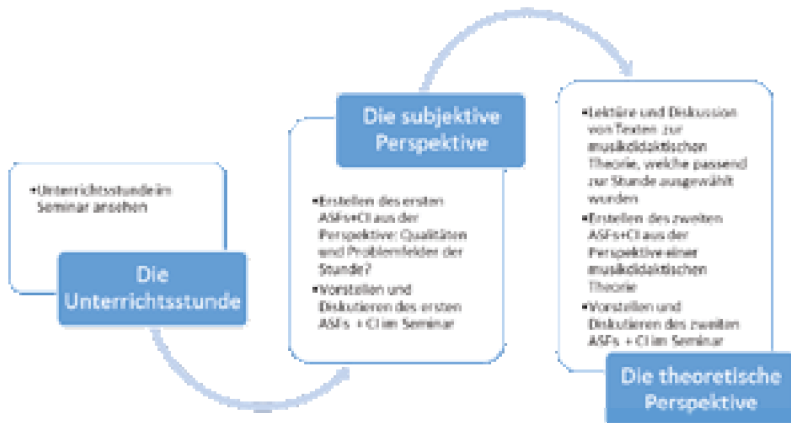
•Unterrichtsstunde im Seminar ansehen

Die Unterrichtsstunde

Die subjektive Perspektive

•Erstellen des ersten ASFs+CI aus der Perspektive: Qualitäten und Problemfelder der Stunde?

•Vorstellen und Diskutieren des ersten ASFs + CI im Seminar

•Lektüre und Diskussion von Texten zur musikdidaktischen Theorie, welche passend zur Stunde ausgewählt wurden

•Erstellen des zweiten ASFs+CI aus der Perspektive einer musikdidaktischen Theorie

•Vorstellen und Diskutieren des zweiten ASFs + CI im Seminar

Die theoretische Perspektive